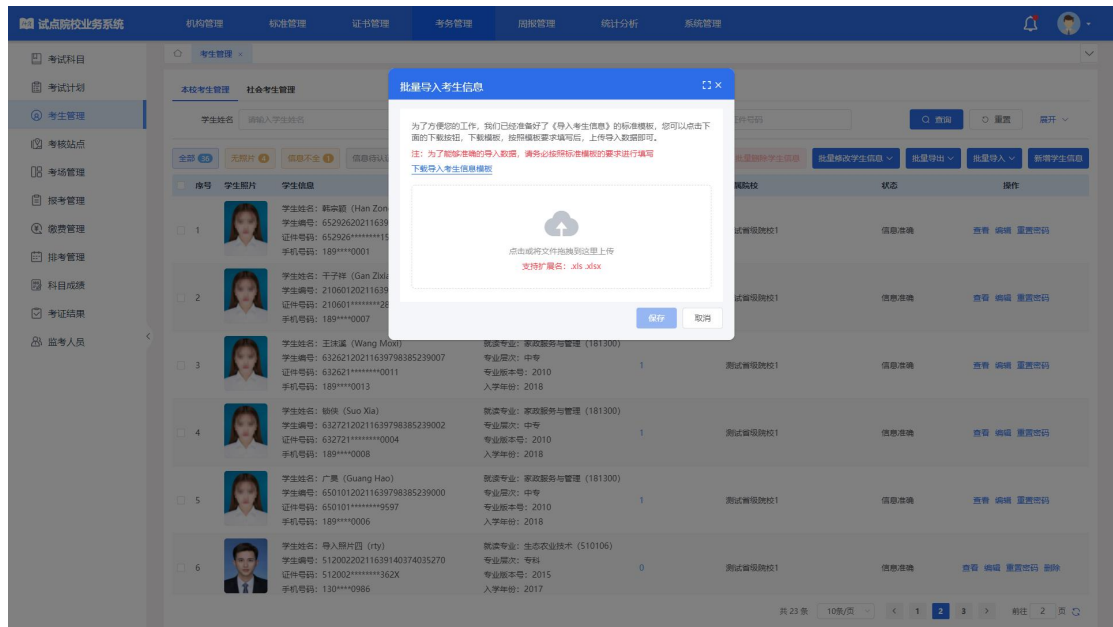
试点院校业务系统

机构管理　标准管理　证书管理　考务管理　周报管理　统计分析　系统管理

考试科目
考试计划
考生管理
考核站点
考场管理
报考管理
缴费管理
排考管理
科目成绩
考证结果
监考人员

考生管理 ×

本校考生管理　社会考生管理

学生姓名　请输入学生姓名　　证件号码　查询　重置　展开

全部 23　无照片 0　信息不全 1　信息待认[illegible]　批量删除学生信息　批量修改学生信息　批量导出　批量导入　新增学生信息

| 序号 | 学生照片 | 学生信息 | | | 院校 | 状态 | 操作 |
|---|---|---|---|---|---|---|---|
| 1 | | 学生姓名：韩幸颖（Han Zon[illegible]）学生编号：65292620211639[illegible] 证件号码：652926********15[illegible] 手机号码：189****0001 | | | 测试首级院校1 | 信息准确 | 查看 编辑 重置密码 |
| 2 | | 学生姓名：干子祥（Gan Zixi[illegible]）学生编号：21060120211639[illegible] 证件号码：210601********28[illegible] 手机号码：189****0007 | | | 测试首级院校1 | 信息准确 | 查看 编辑 重置密码 |
| 3 | | 学生姓名：王沫溪（Wang Moxi）学生编号：632621202116397983852390​07 证件号码：632621********0011 手机号码：189****0013 | 就读专业：家政服务与管理（181300）专业层次：中专 专业版本号：2010 入学年份：2018 | 1 | 测试首级院校1 | 信息准确 | 查看 编辑 重置密码 |
| 4 | | 学生姓名：锁侠（Suo Xia）学生编号：63272120211639798385239002 证件号码：632721********0004 手机号码：189****0008 | 就读专业：家政服务与管理（181300）专业层次：中专 专业版本号：2010 入学年份：2018 | 1 | 测试首级院校1 | 信息准确 | 查看 编辑 重置密码 |
| 5 | | 学生姓名：广昊（Guang Hao）学生编号：65010120211639798385239000 证件号码：650101********9597 手机号码：189****0006 | 就读专业：家政服务与管理（181300）专业层次：中专 专业版本号：2010 入学年份：2018 | 1 | 测试首级院校1 | 信息准确 | 查看 编辑 重置密码 |
| 6 | | 学生姓名：导入照片四（rty）学生编号：51200220211639140374035270 证件号码：512002********362X 手机号码：130****0986 | 就读专业：生态农业技术（510106）专业层次：专科 专业版本号：2015 入学年份：2017 | 0 | 测试首级院校1 | 信息准确 | 查看 编辑 重置密码 删除 |

共 23 条　10条/页　1　2　3　前往 2 页

批量导入考生信息

为了方便您的工作，我们已经准备好了《导入考生信息》的标准模板，您可以点击下面的下载按钮，下载模板，按照模板要求填写后，上传导入数据即可。

注：为了能够准确的导入数据，请务必按照标准模板的要求进行填写

下载导入考生信息模板

点击或将文件拖拽到这里上传
支持扩展名：.xls .xlsx

保存　取消